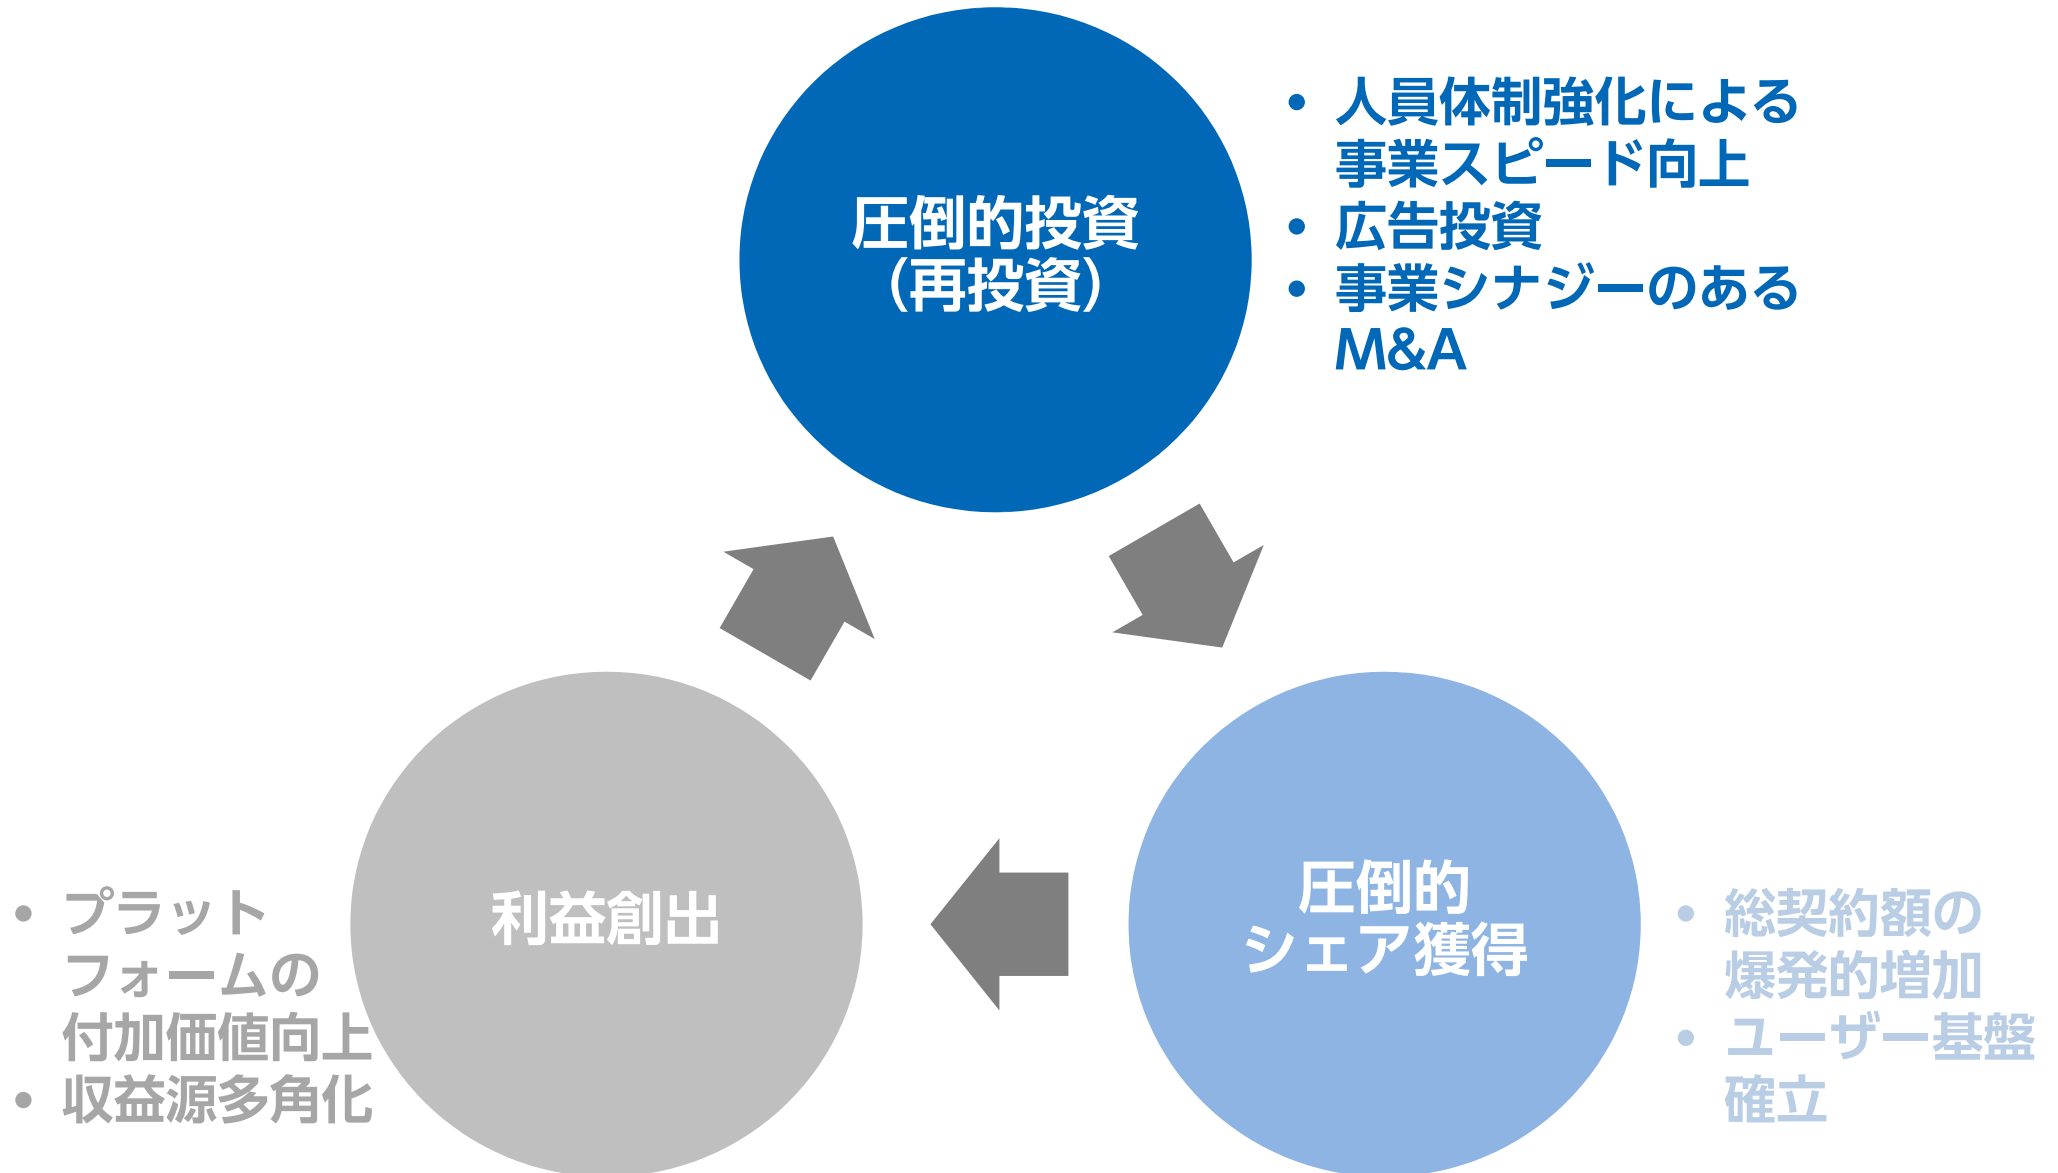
圧倒的投資
(再投資)

• 人員体制強化による事業スピード向上
• 広告投資
• 事業シナジーのあるM&A

圧倒的
シェア獲得

• 総契約額の爆発的増加
• ユーザー基盤確立

利益創出

• プラットフォームの付加価値向上
• 収益源多角化